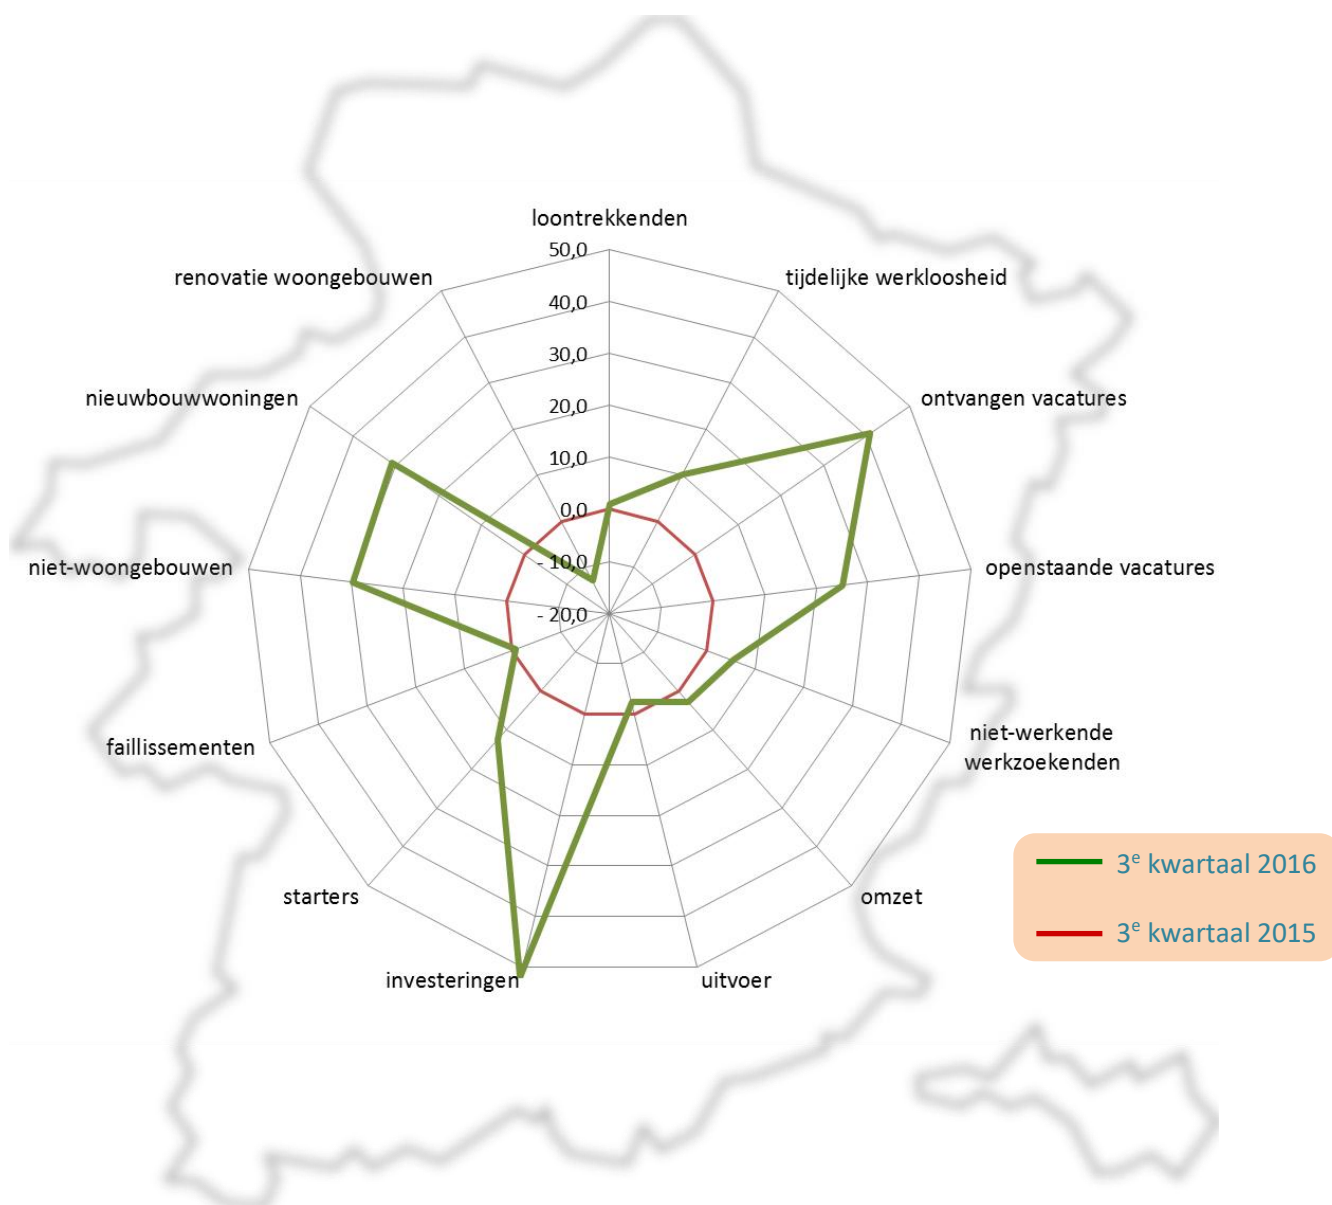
loontrekkenden
50,0
40,0
30,0
20,0
10,0
0,0
- 10,0
- 20,0
tijdelijke werkloosheid
ontvangen vacatures
openstaande vacatures
niet-werkende werkzoekenden
omzet
uitvoer
investeringen
starters
faillissementen
niet-woongebouwen
nieuwbouwwoningen
renovatie woongebouwen

$3^e$ kwartaal 2016
$3^e$ kwartaal 2015